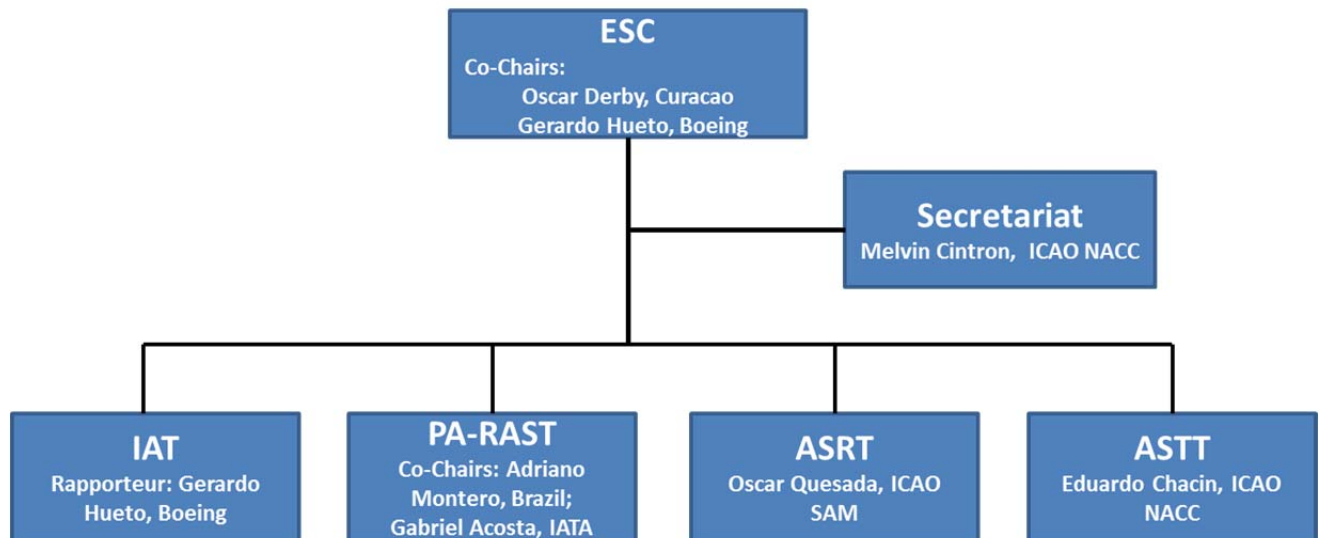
ESC
Co-Chairs:
Oscar Derby, Curacao
Gerardo Hueto, Boeing

Secretariat
Melvin Cintron, ICAO NACC

IAT
Rapporteur: Gerardo Hueto, Boeing

PA-RAST
Co-Chairs: Adriano Montero, Brazil; Gabriel Acosta, IATA

ASRT
Oscar Quesada, ICAO SAM

ASTT
Eduardo Chacin, ICAO NACC